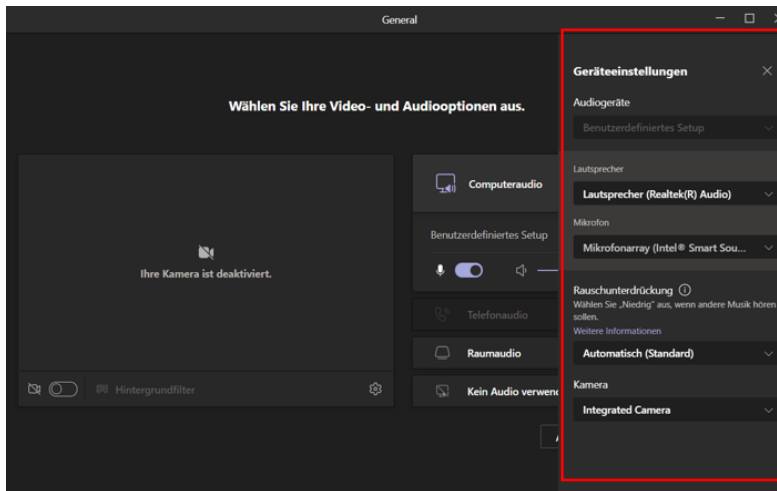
General

Wählen Sie Ihre Video- und Audiooptionen aus.

Ihre Kamera ist deaktiviert.

Hintergrundfilter

Computeraudio

Benutzerdefiniertes Setup

Telefonaudio

Raumaudio

Kein Audio verwende

Geräteeinstellungen

Audiogeräte

Benutzerdefiniertes Setup

Lautsprecher

Lautsprecher (Realtek(R) Audio)

Mikrofon

Mikrofonarray (Intel® Smart Sou...

Rauschunterdrückung

Wählen Sie „Niedrig" aus, wenn andere Musik hören sollen.

Weitere Informationen

Automatisch (Standard)

Kamera

Integrated Camera